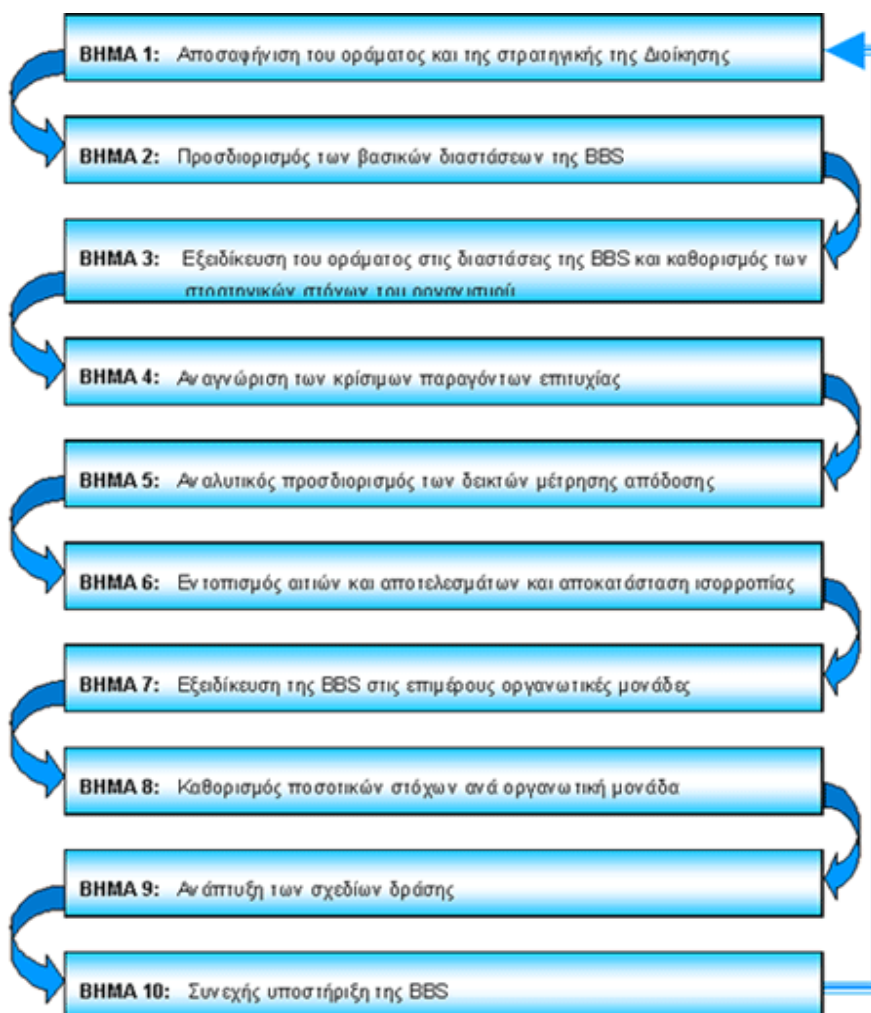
ΒΗΜΑ 1: Αποσαφήνιση του οράματος και της στρατηγικής της Διοίκησης

ΒΗΜΑ 2: Προσδιορισμός των βασικών διαστάσεων της BBS

ΒΗΜΑ 3: Εξειδίκευση του οράματος στις διαστάσεις της BBS και καθορισμός των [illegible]

ΒΗΜΑ 4: Αναγνώριση των κρίσιμων παραγόντων επιτυχίας

ΒΗΜΑ 5: Αναλυτικός προσδιορισμός των δεικτών μέτρησης απόδοσης

ΒΗΜΑ 6: Εντοπισμός αιτιών και αποτελεσμάτων και αποκατάσταση ισορροπίας

ΒΗΜΑ 7: Εξειδίκευση της BBS στις επιμέρους οργανωτικές μονάδες

ΒΗΜΑ 8: Καθορισμός ποσοτικών στόχων ανά οργανωτική μονάδα

ΒΗΜΑ 9: Ανάπτυξη των σχεδίων δράσης

ΒΗΜΑ 10: Συνεχής υποστήριξη της BBS